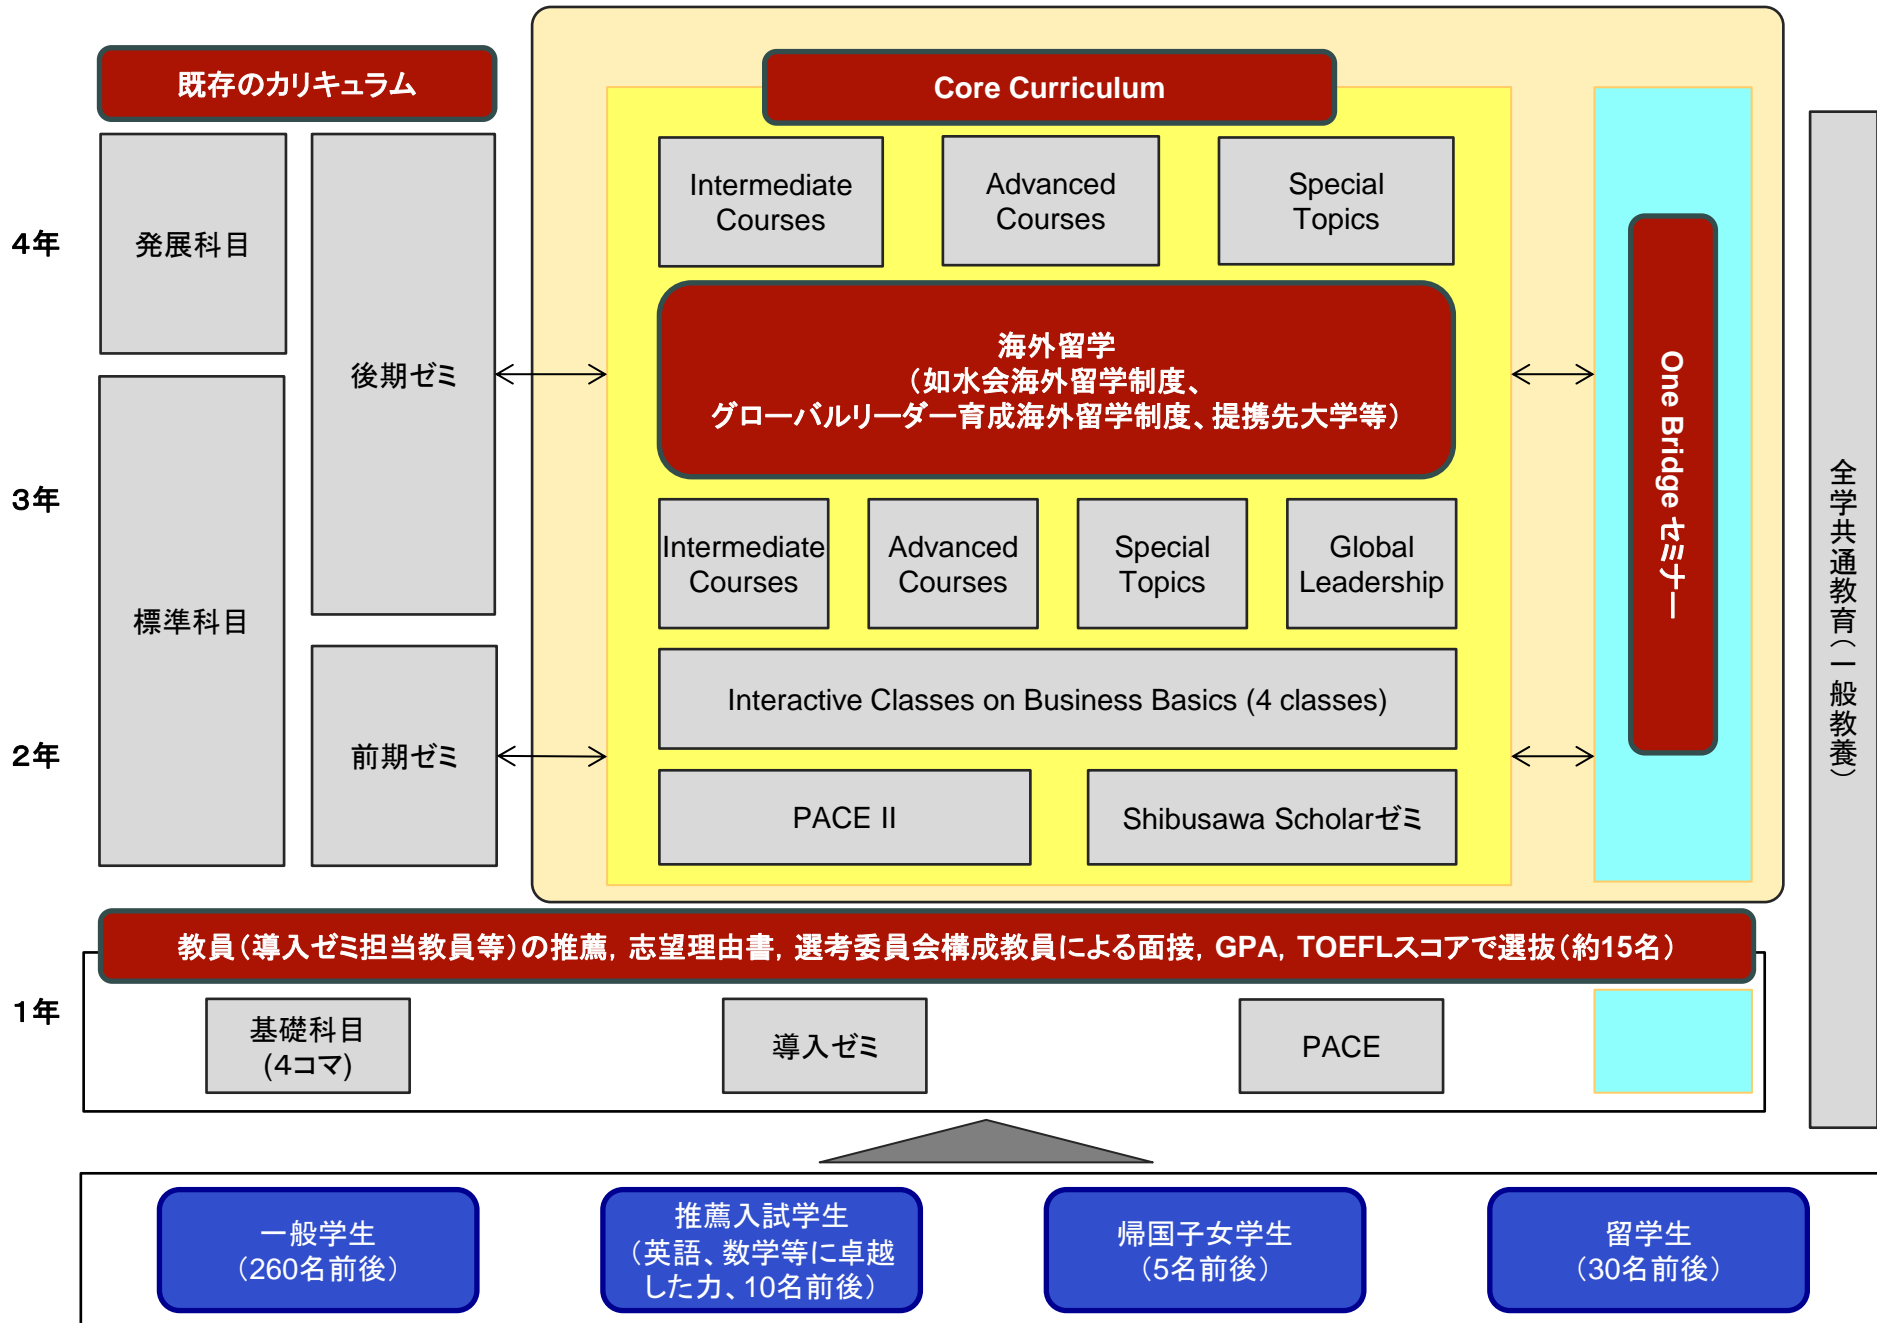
既存のカリキュラム

4年

3年

2年

1年

発展科目

後期ゼミ

標準科目

前期ゼミ

Core Curriculum

Intermediate Courses

Advanced Courses

Special Topics

海外留学
（如水会海外留学制度、
グローバルリーダー育成海外留学制度、提携先大学等）

Intermediate Courses

Advanced Courses

Special Topics

Global Leadership

Interactive Classes on Business Basics (4 classes)

PACE II

Shibusawa Scholarゼミ

One Bridge セミナー

全学共通教育（一般教養）

教員（導入ゼミ担当教員等）の推薦，志望理由書，選考委員会構成教員による面接，GPA，TOEFLスコアで選抜（約15名）

基礎科目
(4コマ)

導入ゼミ

PACE

一般学生
（260名前後）

推薦入試学生
（英語、数学等に卓越した力、10名前後）

帰国子女学生
（5名前後）

留学生
（30名前後）